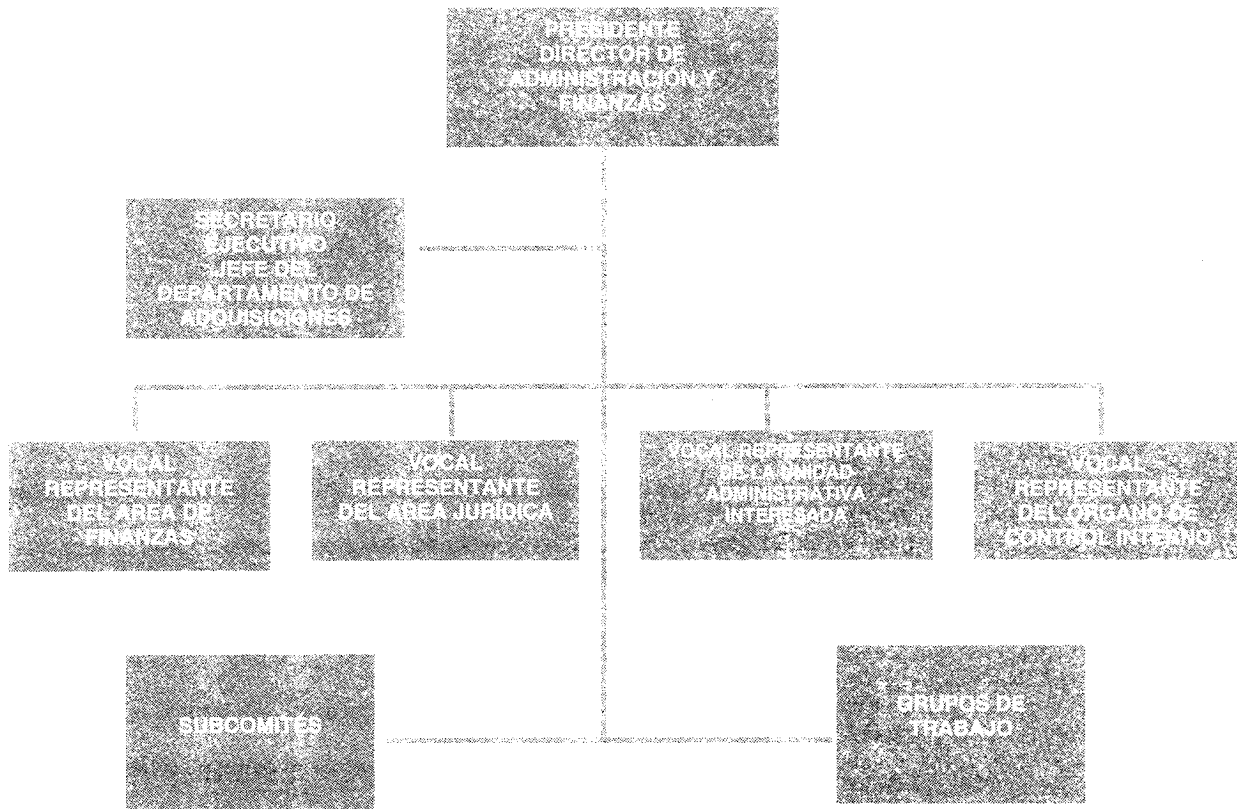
PRESIDENTE
DIRECTOR DE
ADMINISTRACION Y
FINANZAS

SECRETARIO
EJECUTIVO
JEFE DEL
DEPARTAMENTO DE
ADQUISICIONES

VOCAL
REPRESENTANTE
DEL AREA DE
FINANZAS

VOCAL
REPRESENTANTE
DEL AREA JURIDICA

VOCAL REPRESENTANTE
DE LA UNIDAD
ADMINISTRATIVA
INTERESADA

VOCAL
REPRESENTANTE
DEL ORGANO DE
CONTROL INTERNO

SUBCOMITES

GRUPOS DE
TRABAJO